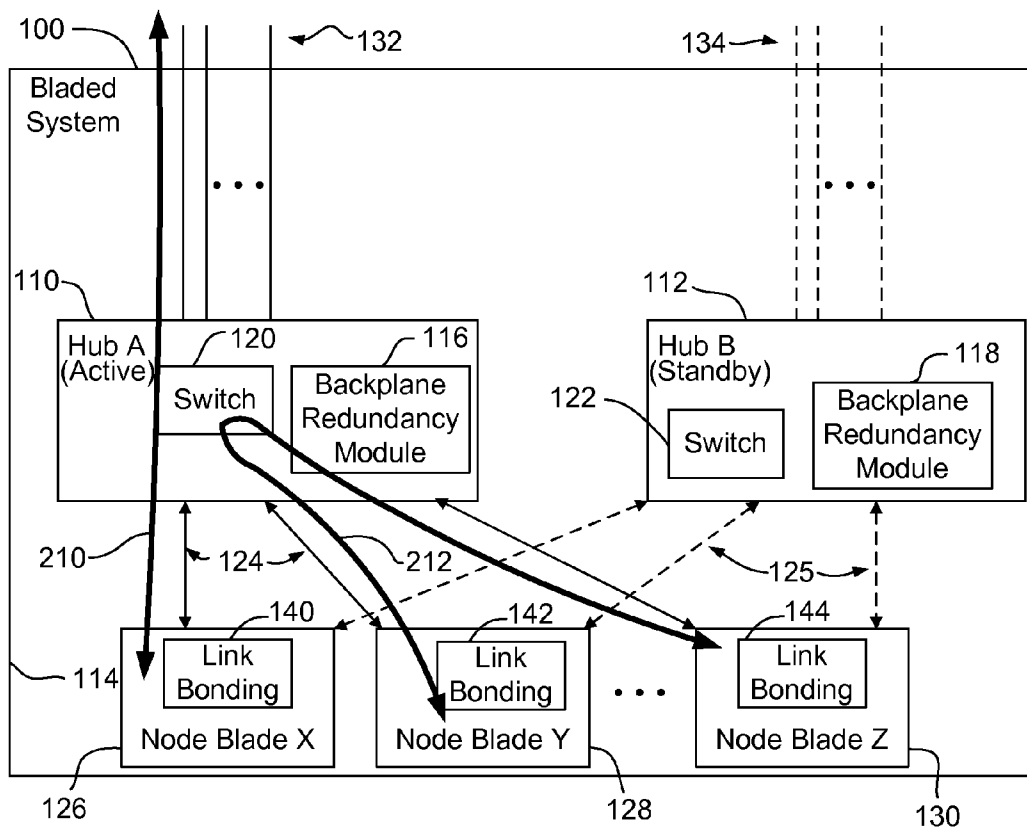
100
132
134
Bladed System
110
112
Hub A (Active)
120
Switch
116
Backplane Redundancy Module
Hub B (Standby)
118
122
Switch
Backplane Redundancy Module
210
124
212
125
140
142
144
114
Link Bonding
Link Bonding
Link Bonding
Node Blade X
Node Blade Y
Node Blade Z
126
128
130